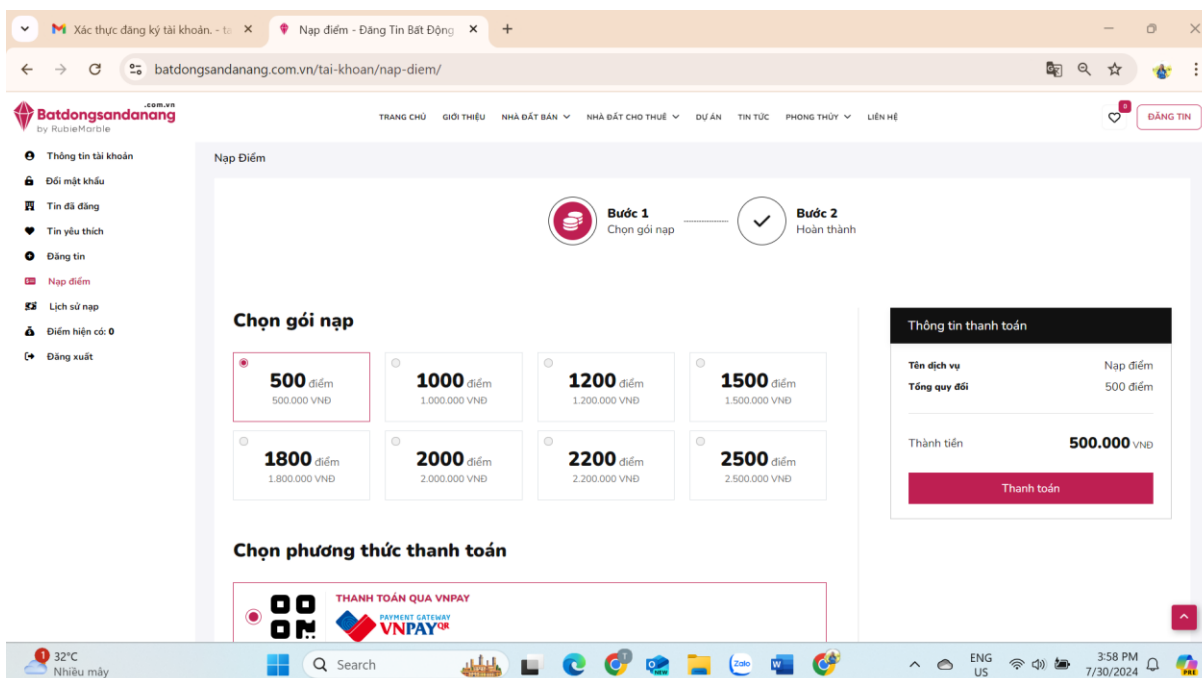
Xác thực đăng ký tài khoản. - ta ×
Nạp điểm - Đăng Tin Bất Động ×
+

batdongsandanang.com.vn/tai-khoan/nap-diem/

Batdongsandanang .com.vn
by RubieMarble

TRANG CHỦ GIỚI THIỆU NHÀ ĐẤT BÁN NHÀ ĐẤT CHO THUÊ DỰ ÁN TIN TỨC PHONG THỦY LIÊN HỆ

0
ĐĂNG TIN

Thông tin tài khoản
Đổi mật khẩu
Tin đã đăng
Tin yêu thích
Đăng tin
Nạp điểm
Lịch sử nạp
Điểm hiện có: 0
Đăng xuất

Nạp Điểm

Bước 1
Chọn gói nạp

Bước 2
Hoàn thành

Chọn gói nạp

| 500 điểm 500.000 VNĐ | 1000 điểm 1.000.000 VNĐ | 1200 điểm 1.200.000 VNĐ | 1500 điểm 1.500.000 VNĐ |
|---|---|---|---|
| 1800 điểm 1.800.000 VNĐ | 2000 điểm 2.000.000 VNĐ | 2200 điểm 2.200.000 VNĐ | 2500 điểm 2.500.000 VNĐ |

Thông tin thanh toán

Tên dịch vụ Nạp điểm
Tổng quy đổi 500 điểm

Thành tiền 500.000 VNĐ

Thanh toán

Chọn phương thức thanh toán

THANH TOÁN QUA VNPAY
PAYMENT GATEWAY
VNPAY QR

32°C
Nhiều mây
Search
ENG US
3:58 PM
7/30/2024